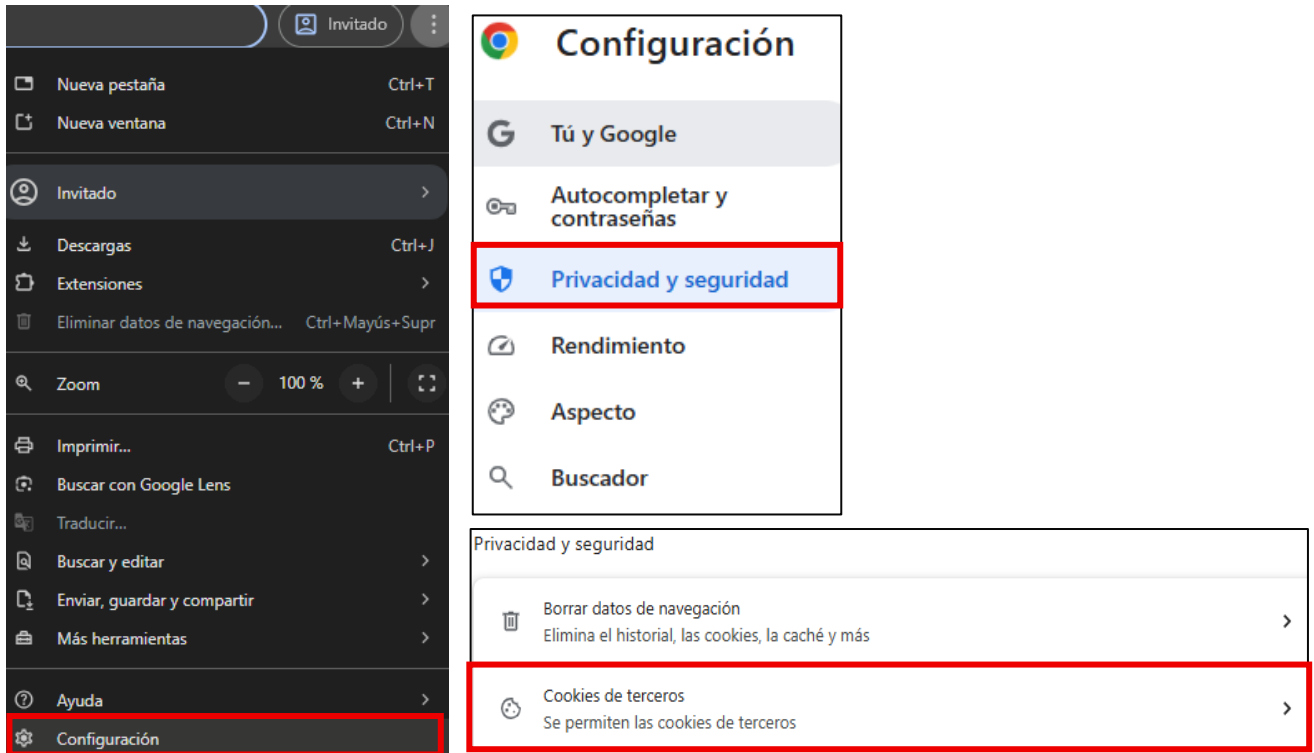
Invitado

Nueva pestaña Ctrl+T
Nueva ventana Ctrl+N

Invitado

Descargas Ctrl+J
Extensiones
Eliminar datos de navegación... Ctrl+Mayús+Supr

Zoom − 100 % +

Imprimir... Ctrl+P
Buscar con Google Lens
Traducir...
Buscar y editar
Enviar, guardar y compartir
Más herramientas

Ayuda
Configuración

Configuración

Tú y Google
Autocompletar y contraseñas
Privacidad y seguridad
Rendimiento
Aspecto
Buscador

Privacidad y seguridad

Borrar datos de navegación
Elimina el historial, las cookies, la caché y más

Cookies de terceros
Se permiten las cookies de terceros